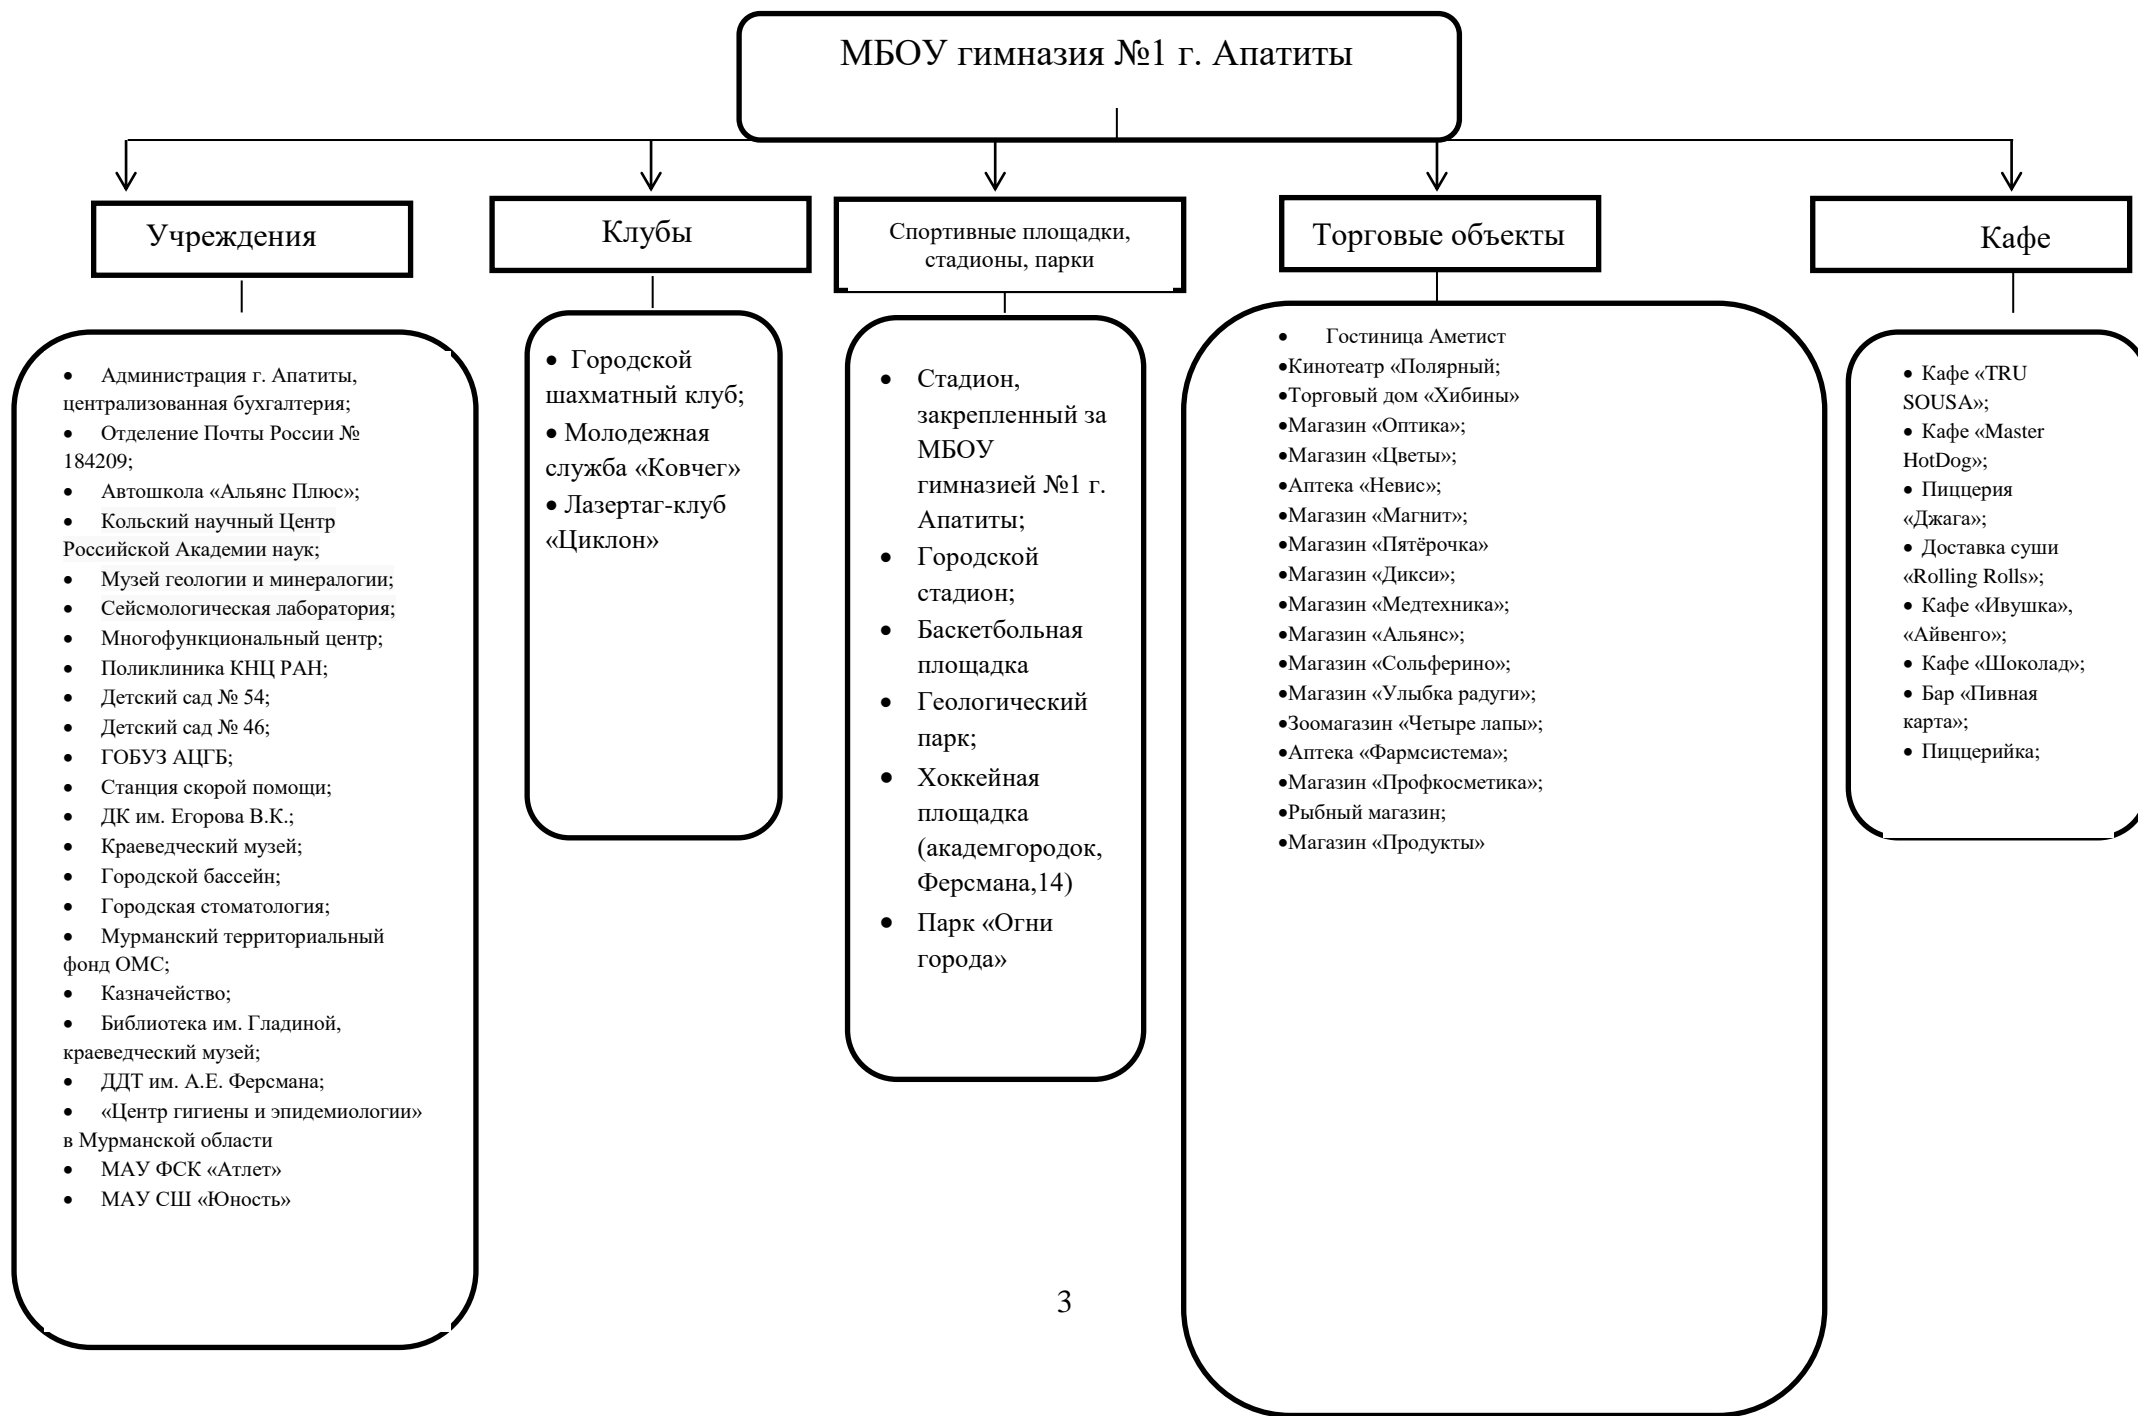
МБОУ гимназия №1 г. Апатиты

Учреждения

• Администрация г. Апатиты, централизованная бухгалтерия;
• Отделение Почты России № 184209;
• Автошкола «Альянс Плюс»;
• Кольский научный Центр Российской Академии наук;
• Музей геологии и минералогии;
• Сейсмологическая лаборатория;
• Многофункциональный центр;
• Поликлиника КНЦ РАН;
• Детский сад № 54;
• Детский сад № 46;
• ГОБУЗ АЦГБ;
• Станция скорой помощи;
• ДК им. Егорова В.К.;
• Краеведческий музей;
• Городской бассейн;
• Городская стоматология;
• Мурманский территориальный фонд ОМС;
• Казначейство;
• Библиотека им. Гладиной, краеведческий музей;
• ДДТ им. А.Е. Ферсмана;
• «Центр гигиены и эпидемиологии» в Мурманской области
• МАУ ФСК «Атлет»
• МАУ СШ «Юность»

Клубы

• Городской шахматный клуб;
• Молодежная служба «Ковчег»
• Лазертаг-клуб «Циклон»

Спортивные площадки, стадионы, парки

• Стадион, закрепленный за МБОУ гимназией №1 г. Апатиты;
• Городской стадион;
• Баскетбольная площадка
• Геологический парк;
• Хоккейная площадка (академгородок, Ферсмана,14)
• Парк «Огни города»

Торговые объекты

• Гостиница Аметист
•Кинотеатр «Полярный;
•Торговый дом «Хибины»
•Магазин «Оптика»;
•Магазин «Цветы»;
•Аптека «Невис»;
•Магазин «Магнит»;
•Магазин «Пятёрочка»
•Магазин «Дикси»;
•Магазин «Медтехника»;
•Магазин «Альянс»;
•Магазин «Сольферино»;
•Магазин «Улыбка радуги»;
•Зоомагазин «Четыре лапы»;
•Аптека «Фармсистема»;
•Магазин «Профкосметика»;
•Рыбный магазин;
•Магазин «Продукты»

Кафе

• Кафе «TRU SOUSA»;
• Кафе «Master HotDog»;
• Пиццерия «Джага»;
• Доставка суши «Rolling Rolls»;
• Кафе «Ивушка», «Айвенго»;
• Кафе «Шоколад»;
• Бар «Пивная карта»;
• Пиццерийка;

3